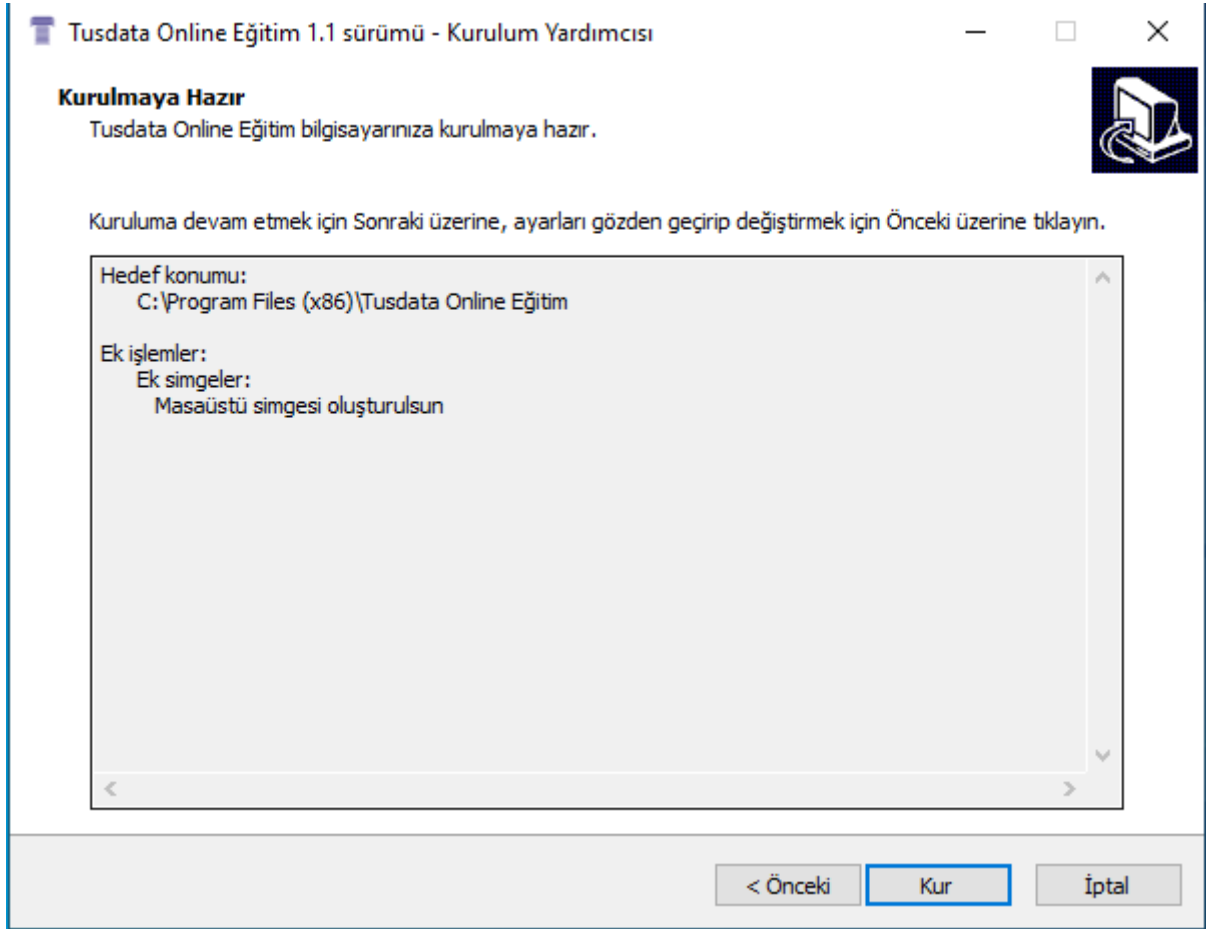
Tusdata Online Eğitim 1.1 sürümü - Kurulum Yardımcısı

Kurulmaya Hazır
Tusdata Online Eğitim bilgisayarınıza kurulmaya hazır.

Kuruluma devam etmek için Sonraki üzerine, ayarları gözden geçirip değiştirmek için Önceki üzerine tıklayın.

Hedef konumu:
C:\Program Files (x86)\Tusdata Online Eğitim

Ek işlemler:
Ek simgeler:
Masaüstü simgesi oluşturulsun

< Önceki
Kur
İptal